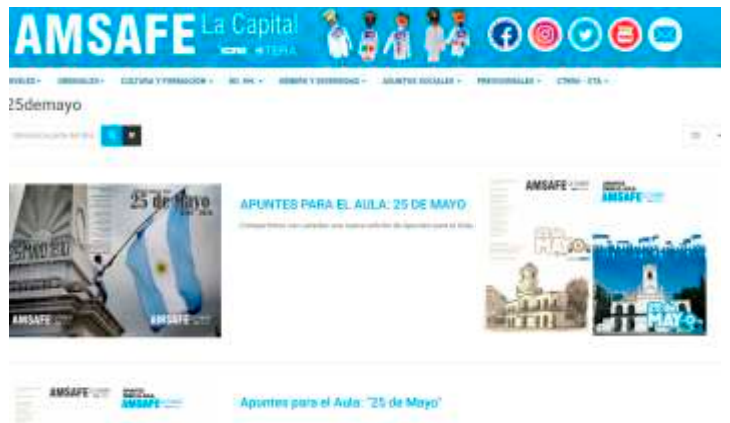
AMSAFE La Capital

CTERA

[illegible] · GREMIALES · CULTURA Y FORMACIÓN · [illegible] · GÉNERO Y DIVERSIDAD · APUNTES SOCIALES · PREVISIONALES · CTERA - CTA ·

25demayo

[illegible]

25 de Mayo

AMSAFE

AMSAFE

APUNTES PARA EL AULA: 25 DE MAYO

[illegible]

AMSAFE

AMSAFE

25 de Mayo

25 de MAYO

AMSAFE

AMSAFE

Apuntes para el Aula: "25 de Mayo"